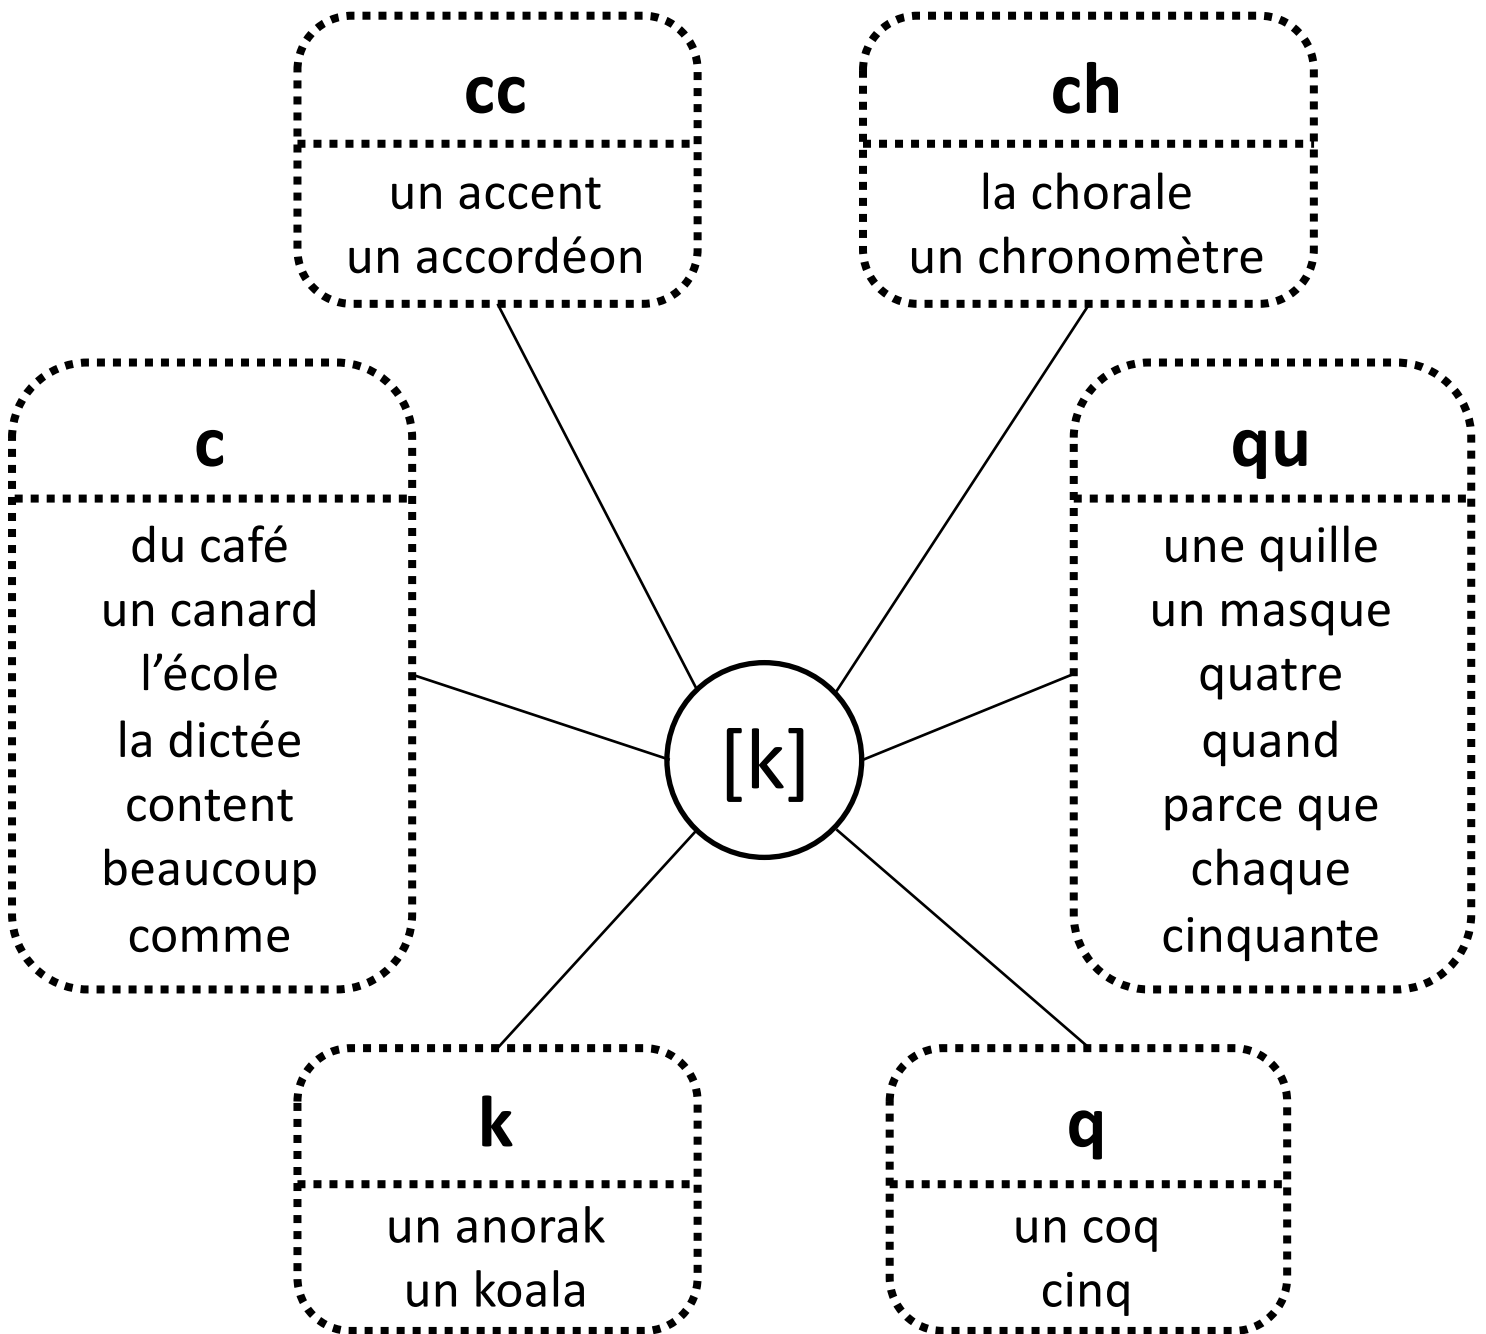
cc
un accent
un accordéon

ch
la chorale
un chronomètre

c
du café
un canard
l’école
la dictée
content
beaucoup
comme

[k]

qu
une quille
un masque
quatre
quand
parce que
chaque
cinquante

k
un anorak
un koala

q
un coq
cinq